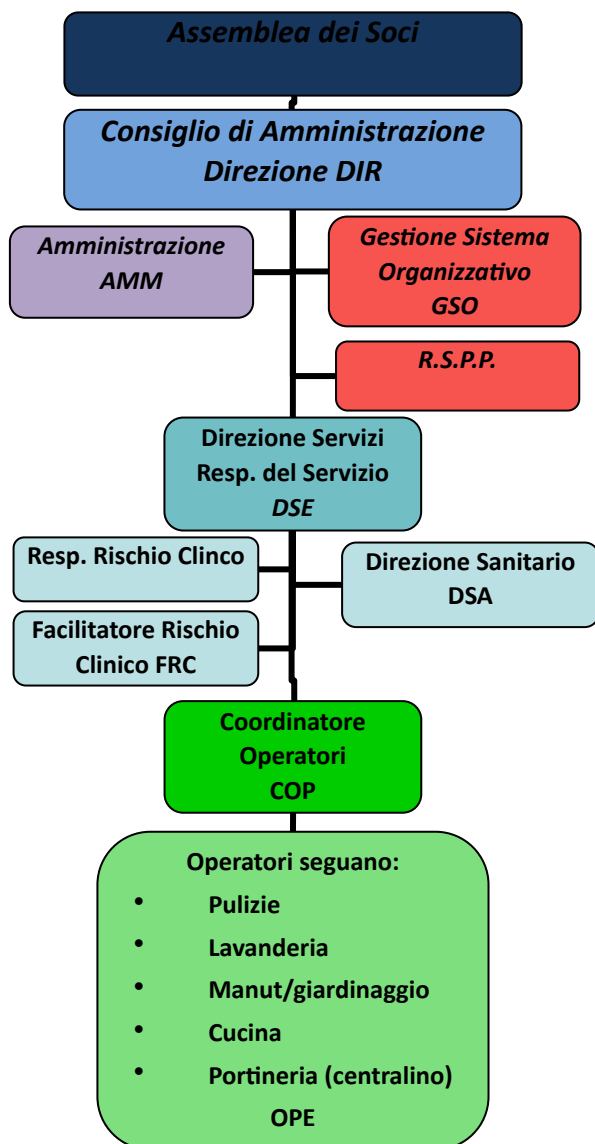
Assemblea dei Soci

Consiglio di Amministrazione
Direzione DIR

Amministrazione
AMM

Gestione Sistema
Organizzativo
GSO

R.S.P.P.

Direzione Servizi
Resp. del Servizio
DSE

Resp. Rischio Clinco

Direzione Sanitario
DSA

Facilitatore Rischio
Clinico FRC

Coordinatore
Operatori
COP

Operatori seguano:

- Pulizie
- Lavanderia
- Manut/giardinaggio
- Cucina
- Portineria (centralino)

OPE